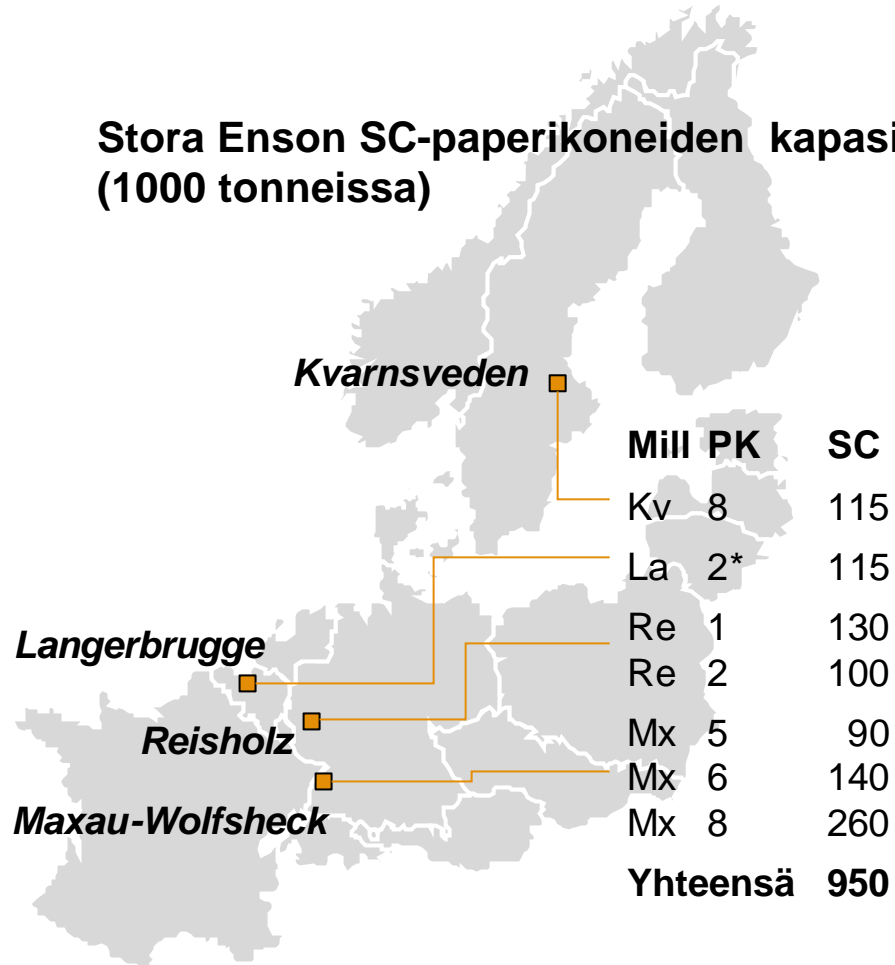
Stora Enson SC-paperikoneiden kapasi
(1000 tonneissa)

Kvarnsveden

Langerbrugge

Reisholz

Maxau-Wolfsheck

| Mill | PK | SC |
|---|---|---|
| Kv | 8 | 115 |
| La | 2* | 115 |
| Re | 1 | 130 |
| Re | 2 | 100 |
| Mx | 5 | 90 |
| Mx | 6 | 140 |
| Mx | 8 | 260 |
| **Yhteensä** | | **950** |